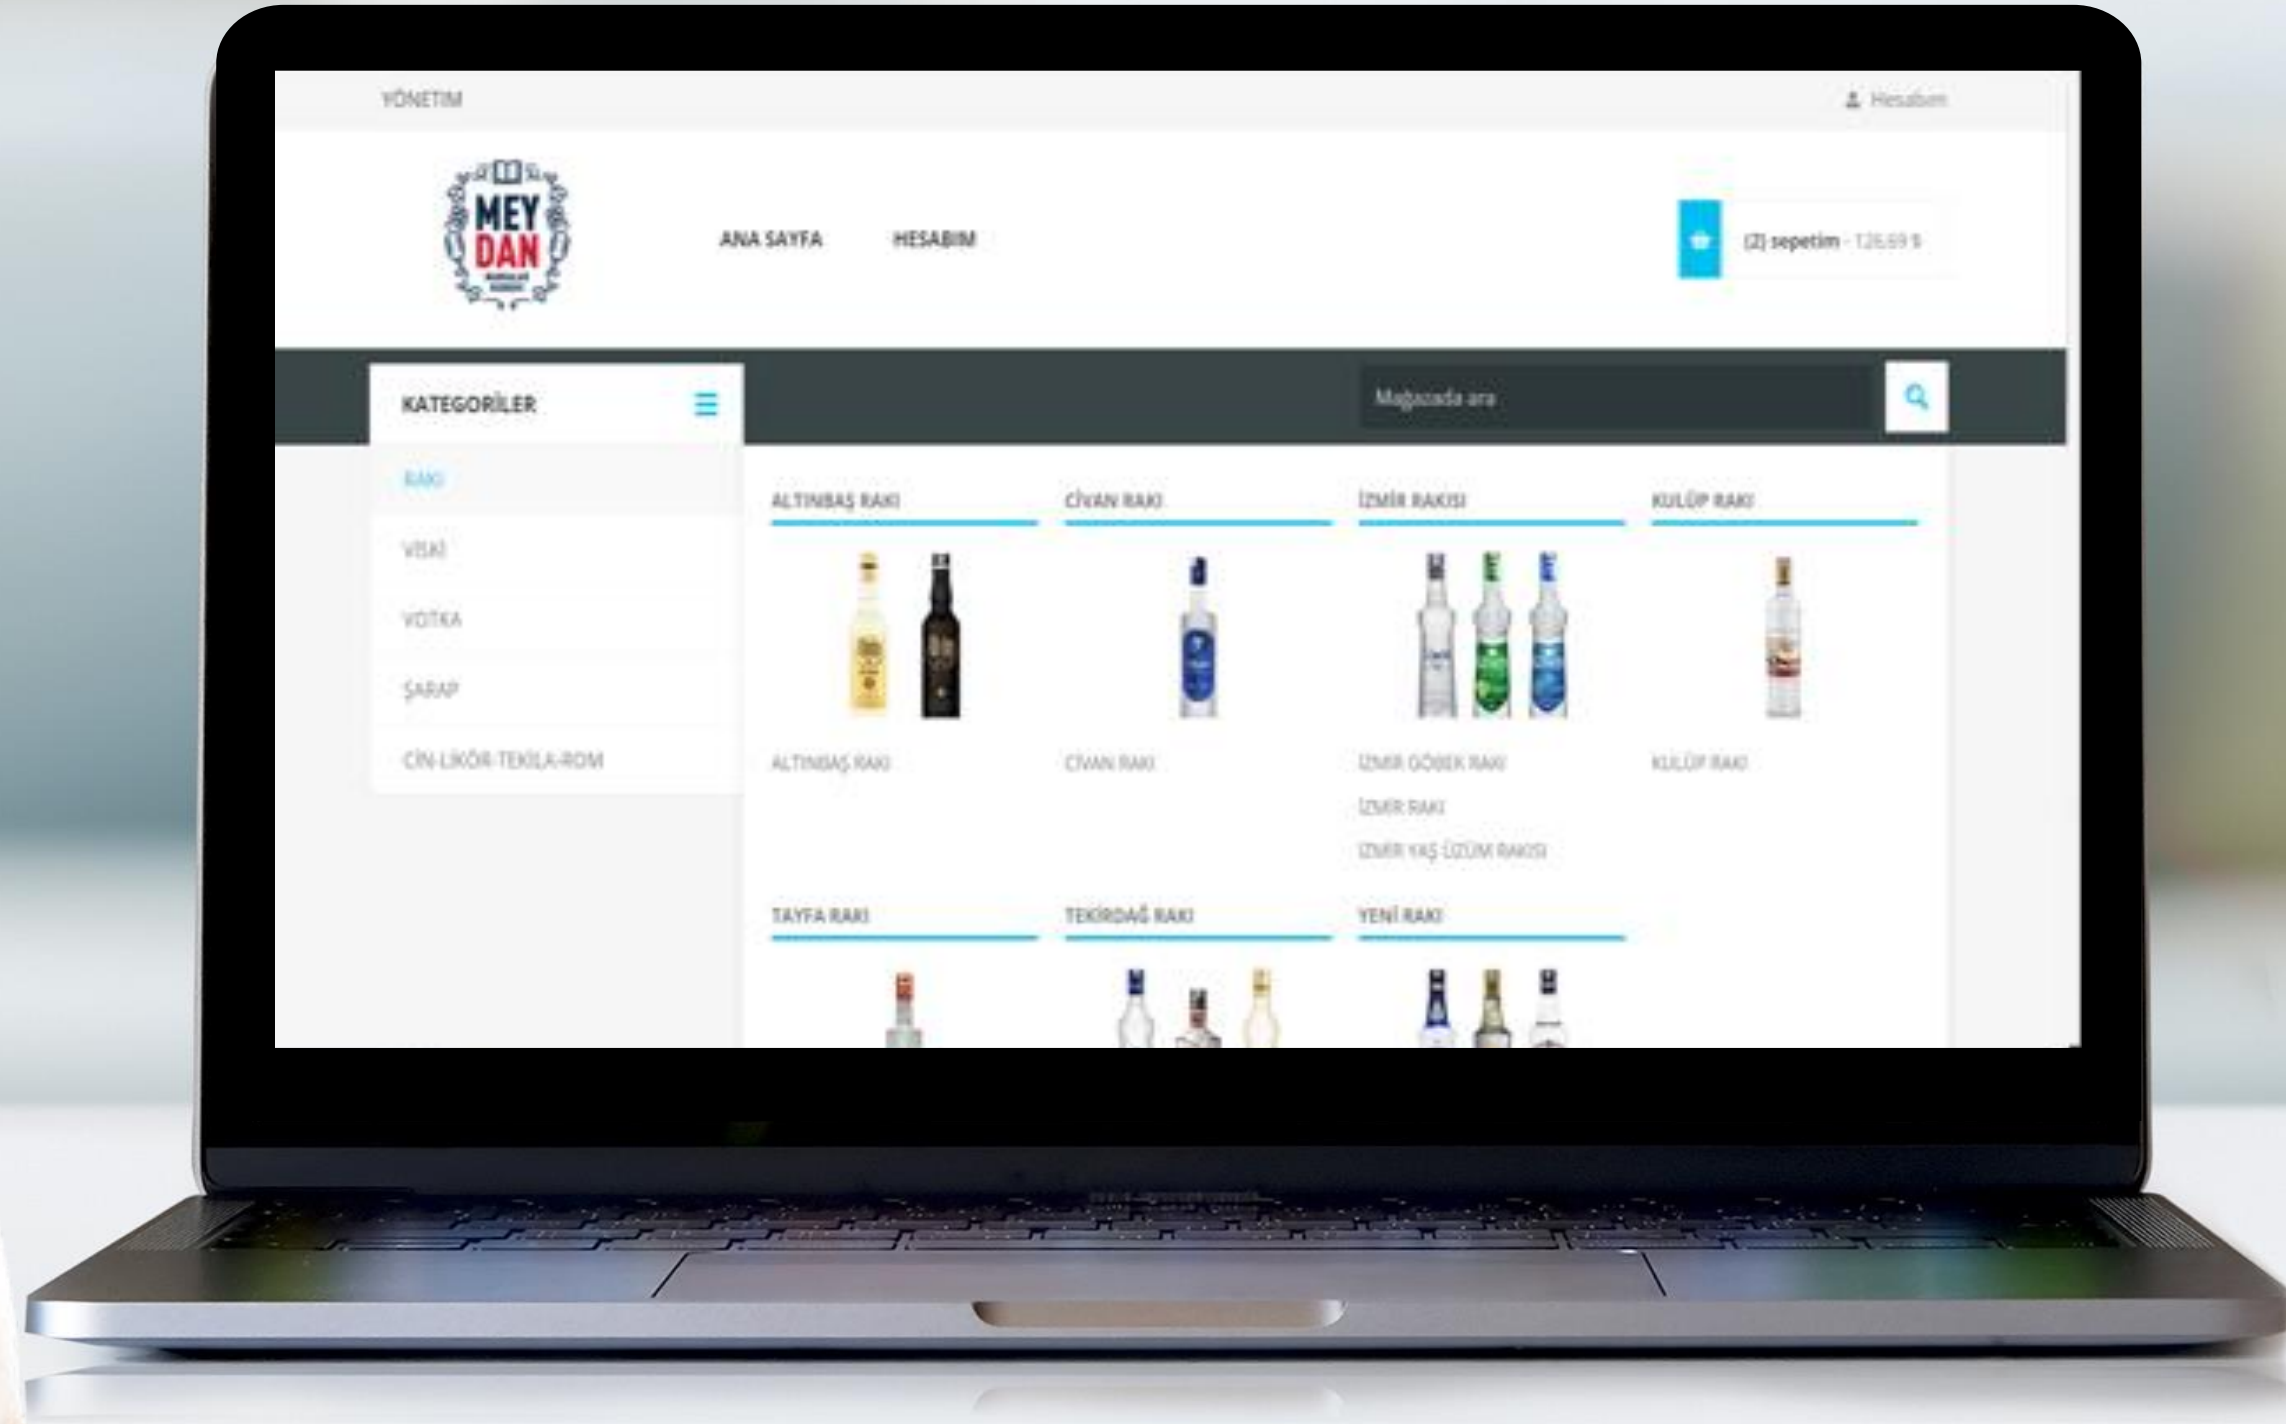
YÖNETIM

Hesabım

MEY DAN

ANA SAYFA HESABIM

(2) sepetim - 126,69 $

KATEGORİLER

Mağazada ara

RAKI

VISKI

VOTKA

ŞARAP

CİN-LİKÖR-TEKİLA-ROM

ALTINBAŞ RAKI

CİVAN RAKI

İZMİR RAKISI

KULÜP RAKI

ALTINBAŞ RAKI

CİVAN RAKI

İZMİR GÖBEK RAKI

İZMİR RAKI

İZMİR YAŞ ÜZÜM RAKISI

KULÜP RAKI

TAYFA RAKI

TEKİRDAĞ RAKI

YENİ RAKI